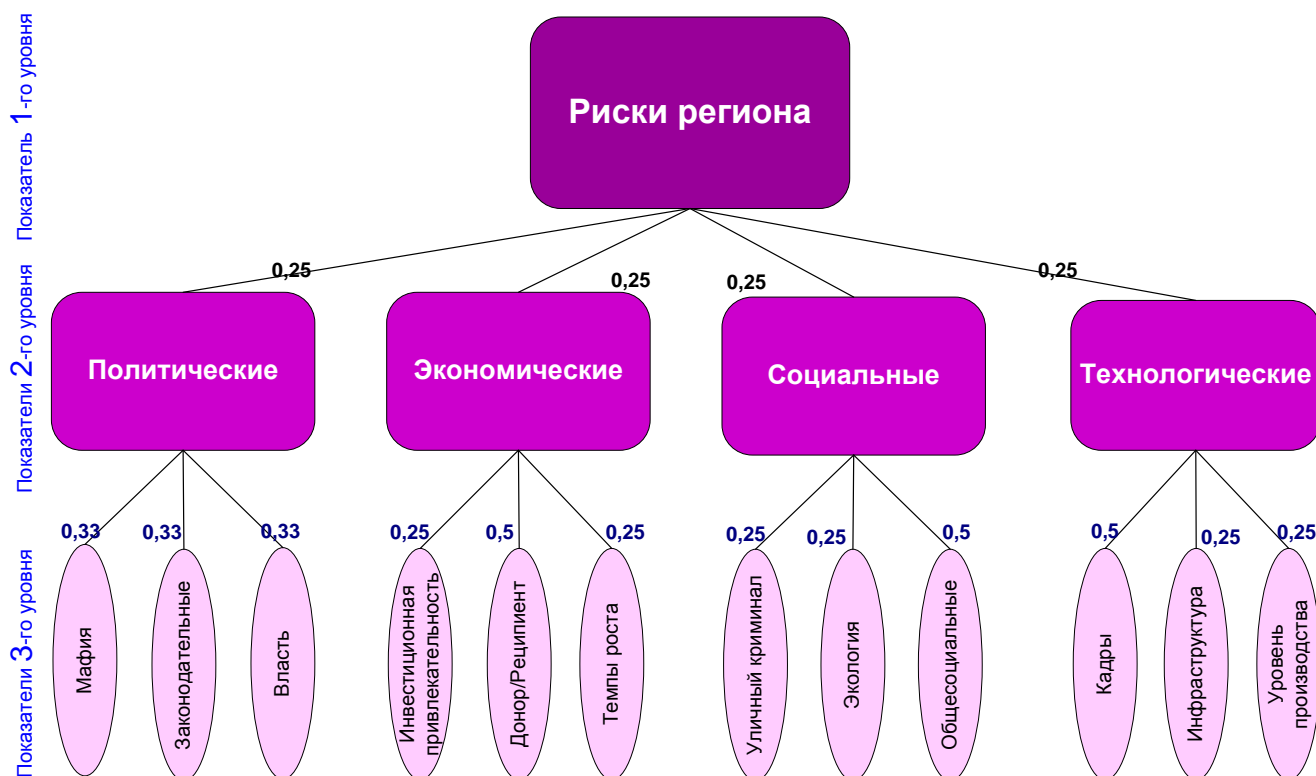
Показатель 1-го уровня

Риски региона

Показатели 2-го уровня

0,25
0,25
0,25
0,25

Политические
Экономические
Социальные
Технологические

Показатели 3-го уровня

0,33
0,33
0,33
0,25
0,5
0,25
0,25
0,25
0,5
0,5
0,25
0,25

Мафия
Законодательные
Власть
Инвестиционная привлекательность
Донор/Реципиент
Темпы роста
Уличный криминал
Экология
Общесоциальные
Кадры
Инфраструктура
Уровень производства